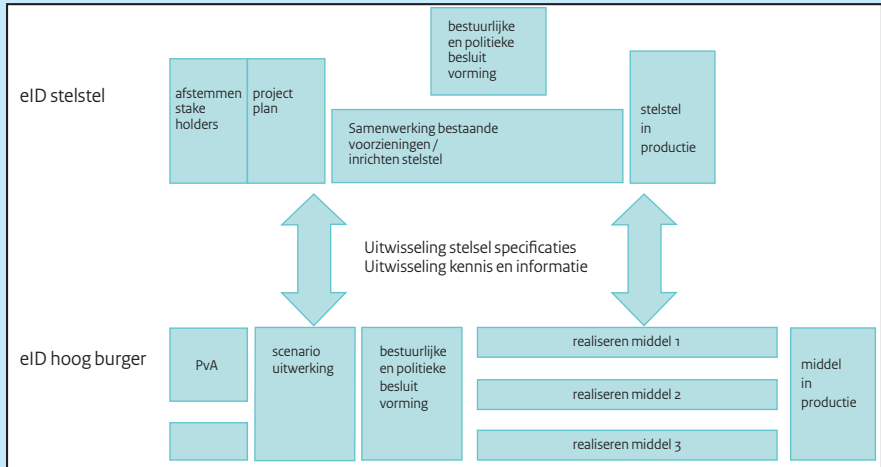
eID stelstel

afstemmen stake holders

project plan

bestuurlijke en politieke besluit vorming

Samenwerking bestaande voorzieningen / inrichten stelstel

stelstel in productie

Uitwisseling stelsel specificaties
Uitwisseling kennis en informatie

eID hoog burger

PvA

scenario uitwerking

bestuurlijke en politieke besluit vorming

realiseren middel 1

realiseren middel 2

realiseren middel 3

middel in productie